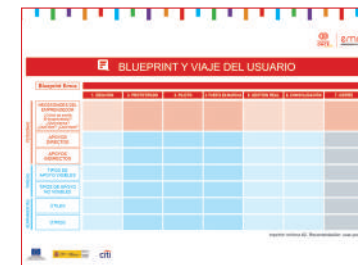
BLUEPRINT Y VIAJE DEL USUARIO

Blueprint Emco

| | 1. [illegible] | 2. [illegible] | 3. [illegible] | 4. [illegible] | 5. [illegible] | 6. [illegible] | 7. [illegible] |
|---|---|---|---|---|---|---|---|
| NECESIDADES DEL EMPRENDEDOR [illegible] | | | | | | | |
| APOYOS DIRECTOS | | | | | | | |
| APOYOS INDIRECTOS | | | | | | | |
| TIPOS DE APOYO VISIBLES | | | | | | | |
| TIPOS DE APOYO NO VISIBLES | | | | | | | |
| ETAPA | | | | | | | |
| OTROS | | | | | | | |

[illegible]

citi